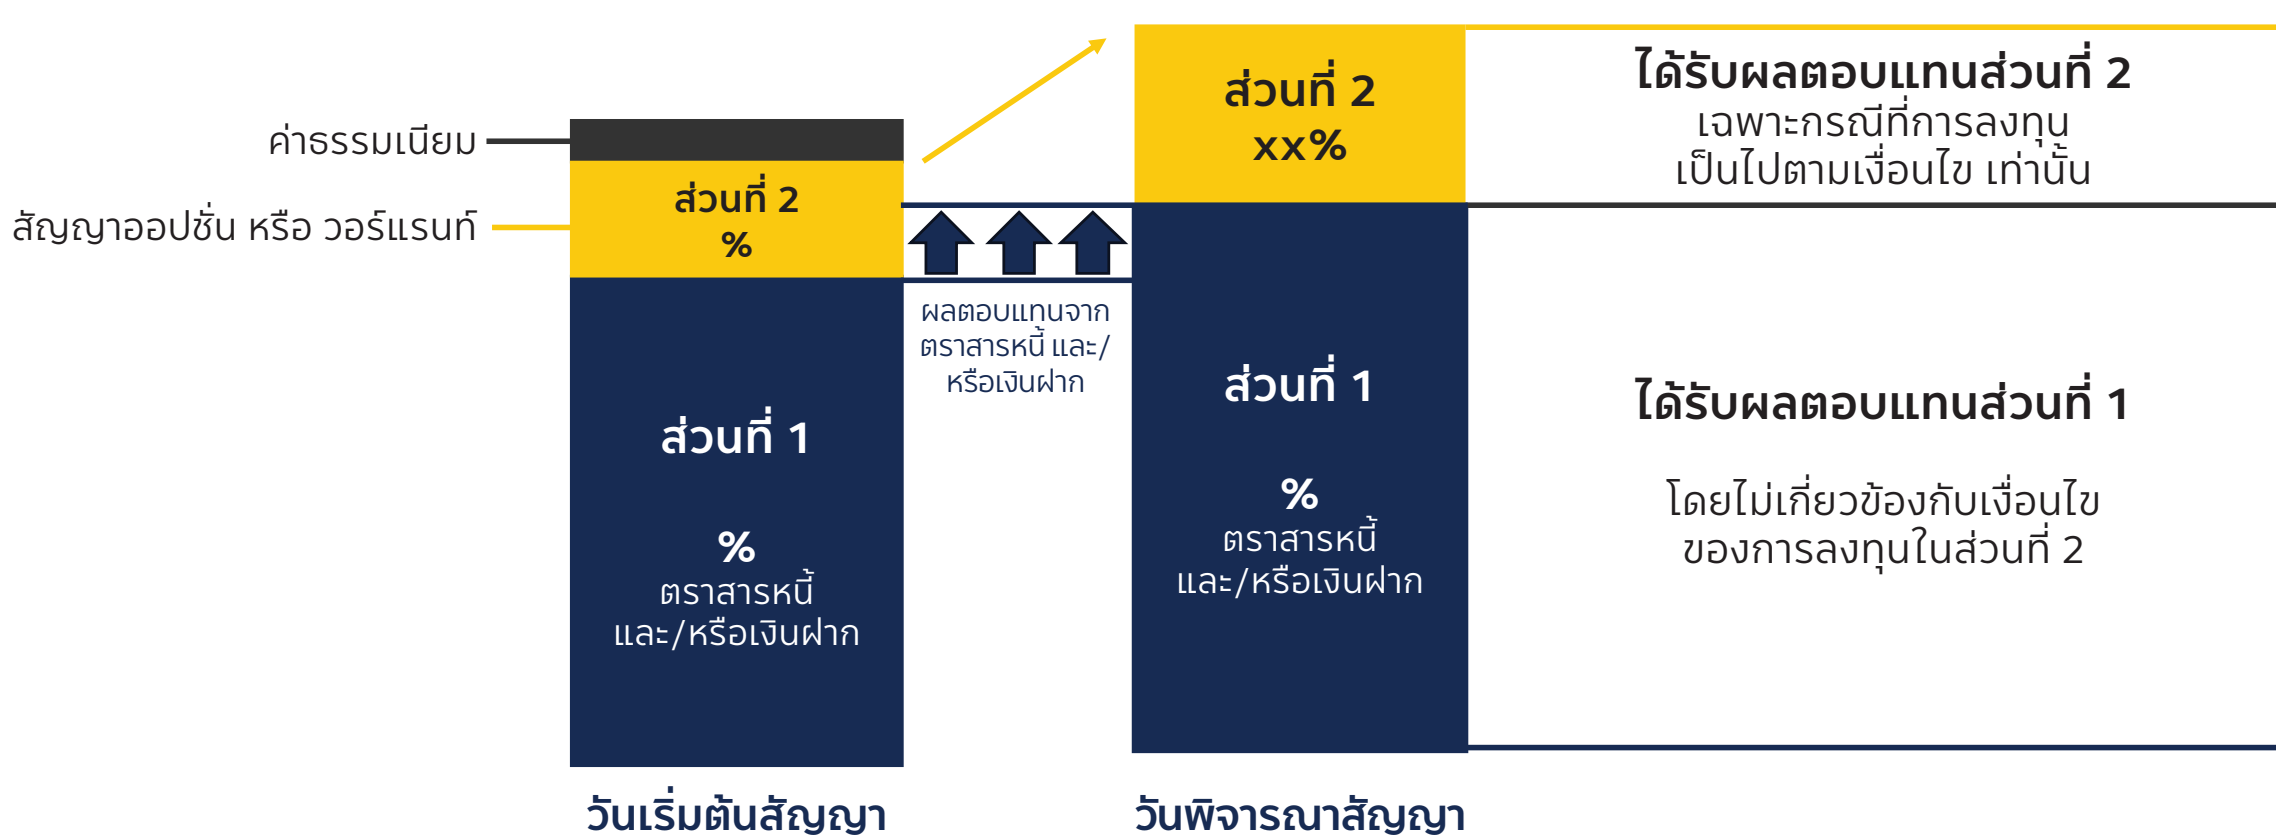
ค่าธรรมเนียม

สัญญาออปชั่น หรือ วอร์แรนท์

ส่วนที่ 2
%

ส่วนที่ 1

%
ตราสารหนี้
และ/หรือเงินฝาก

ผลตอบแทนจาก
ตราสารหนี้ และ/
หรือเงินฝาก

ส่วนที่ 2
xx%

ส่วนที่ 1

%
ตราสารหนี้
และ/หรือเงินฝาก

ได้รับผลตอบแทนส่วนที่ 2
เฉพาะกรณีที่การลงทุน
เป็นไปตามเงื่อนไข เท่านั้น

ได้รับผลตอบแทนส่วนที่ 1

โดยไม่เกี่ยวข้องกับเงื่อนไข
ของการลงทุนในส่วนที่ 2

วันเริ่มต้นสัญญา

วันพิจารณาสัญญา